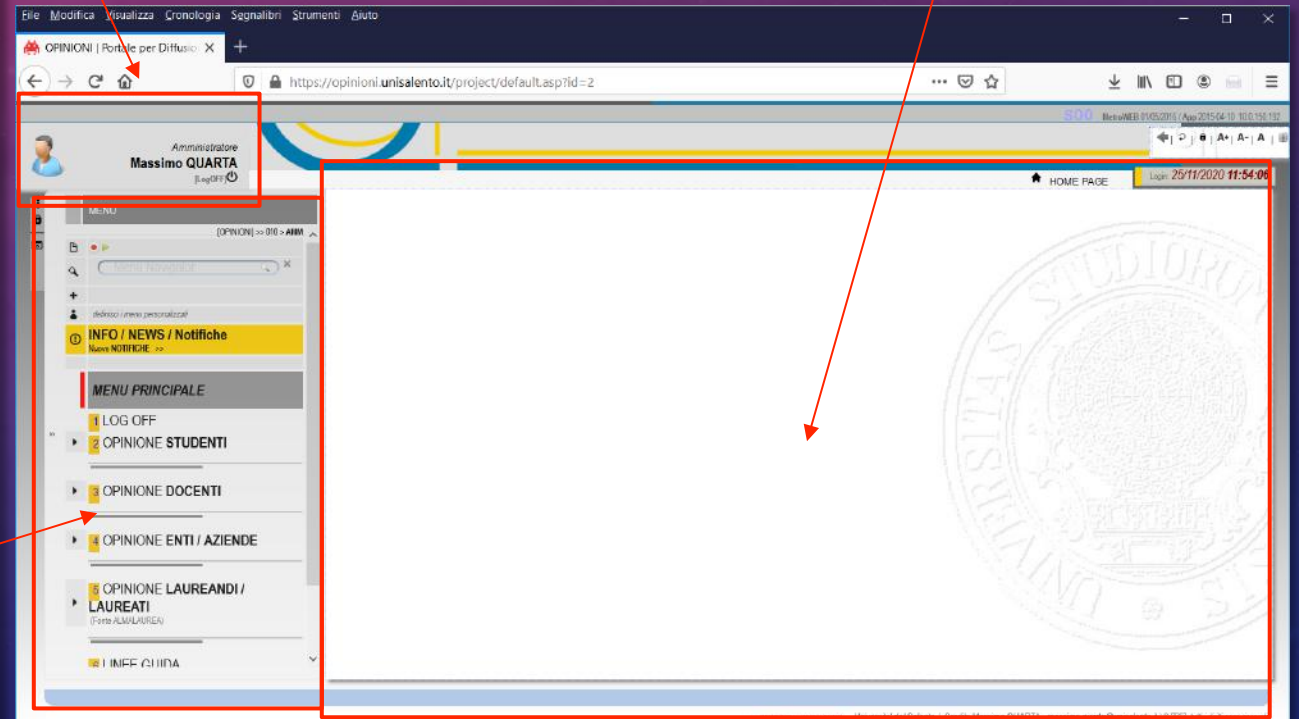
File Modifica Visualizza Cronologia Segnalibri Strumenti Aiuto

OPINIONI | Portale per Diffusio ×

https://opinioni.unisalento.it/project/default.asp?id=2

SOO

Amministratore
Massimo QUARTA
[LogOFF]

HOME PAGE

Login: 25/11/2020 11:54:06

MENU

[OPINIONI] >> 010 > AMM

Menu Navigator

definisci i menu personalizzati

INFO / NEWS / Notifiche
Nuove NOTIFICHE >>

MENU PRINCIPALE

1 LOG OFF
2 OPINIONE STUDENTI
3 OPINIONE DOCENTI
4 OPINIONE ENTI / AZIENDE
5 OPINIONE LAUREANDI / LAUREATI
(Fonte ALMALAUREA)
6 LINEE GUIDA